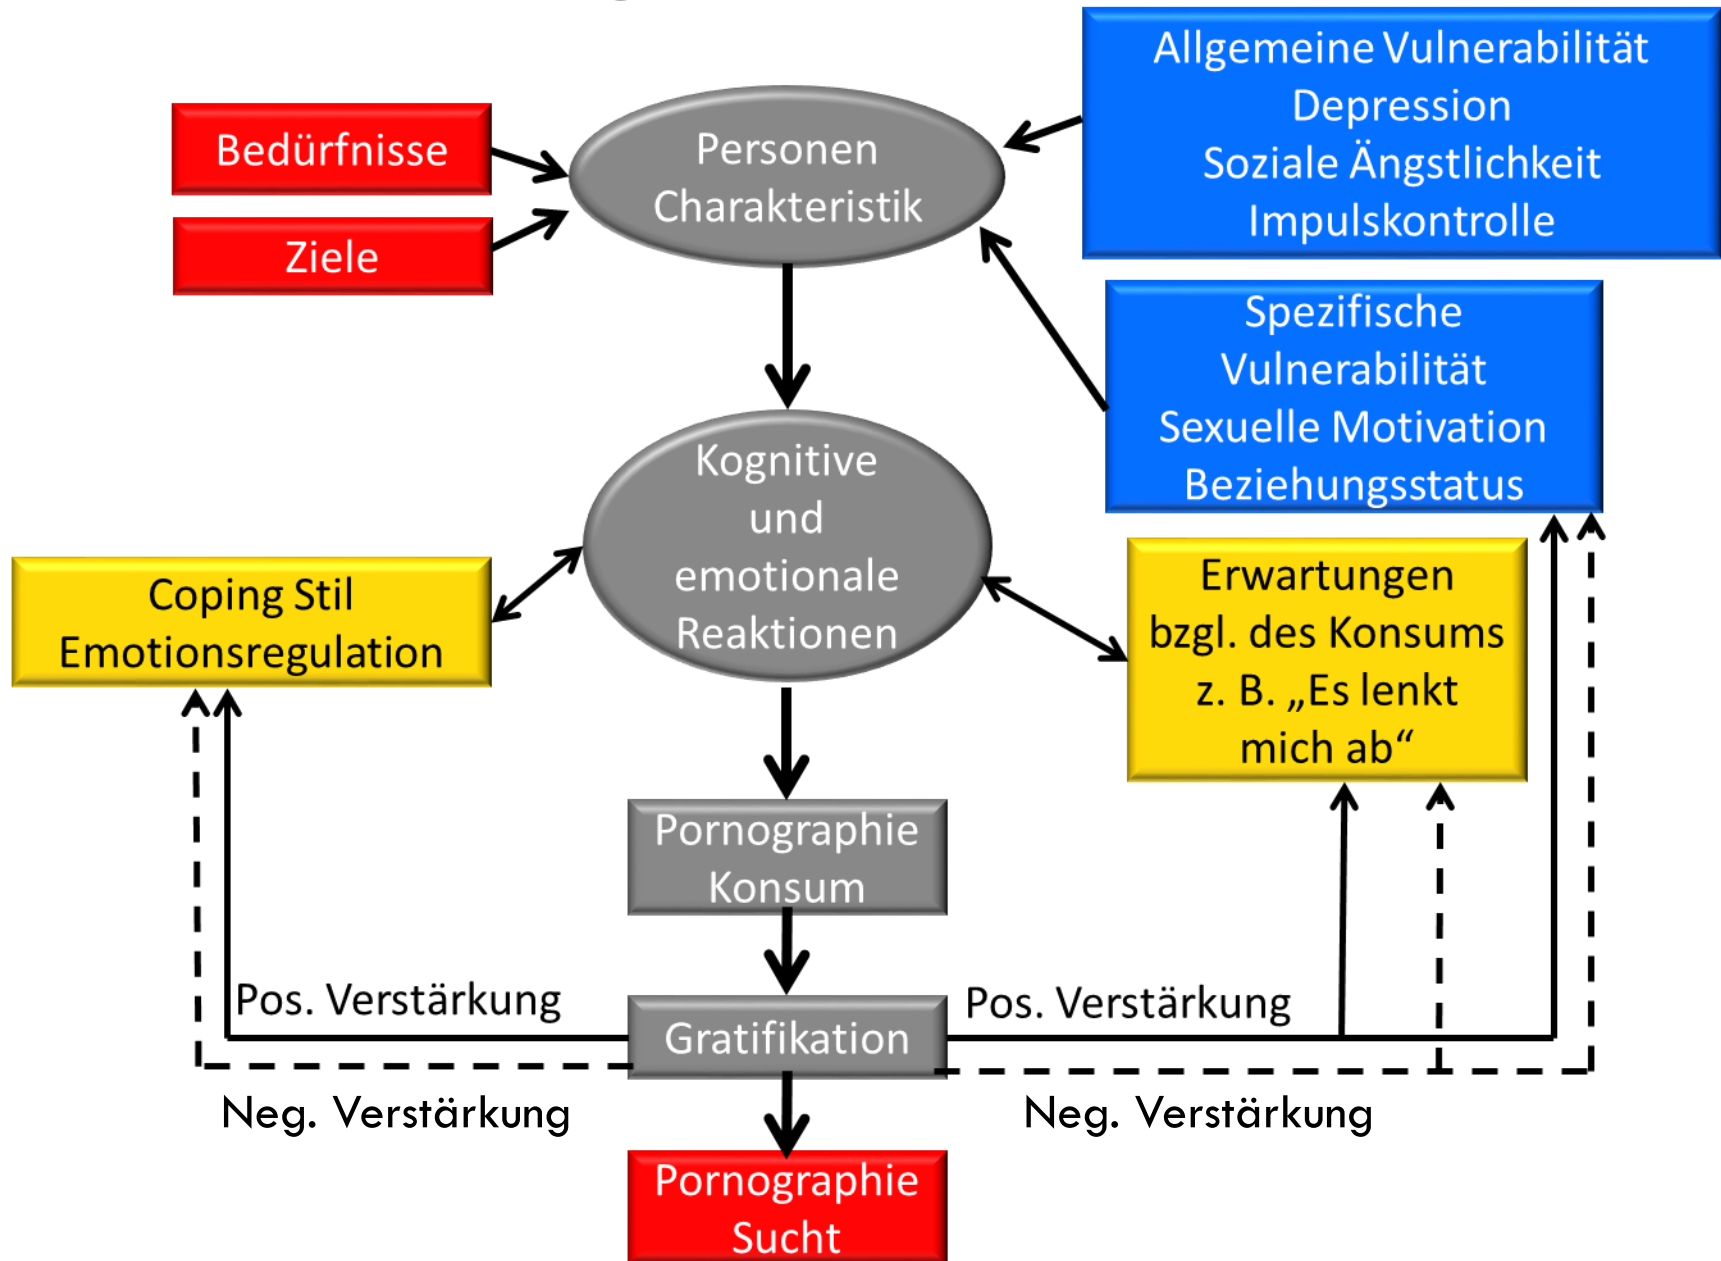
Bedürfnisse

Ziele

Personen Charakteristik

Allgemeine Vulnerabilität
Depression
Soziale Ängstlichkeit
Impulskontrolle

Spezifische Vulnerabilität
Sexuelle Motivation
Beziehungsstatus

Coping Stil
Emotionsregulation

Kognitive und emotionale Reaktionen

Erwartungen bzgl. des Konsums z. B. „Es lenkt mich ab“

Pornographie Konsum

Pos. Verstärkung

Gratifikation

Pos. Verstärkung

Neg. Verstärkung

Neg. Verstärkung

Pornographie Sucht